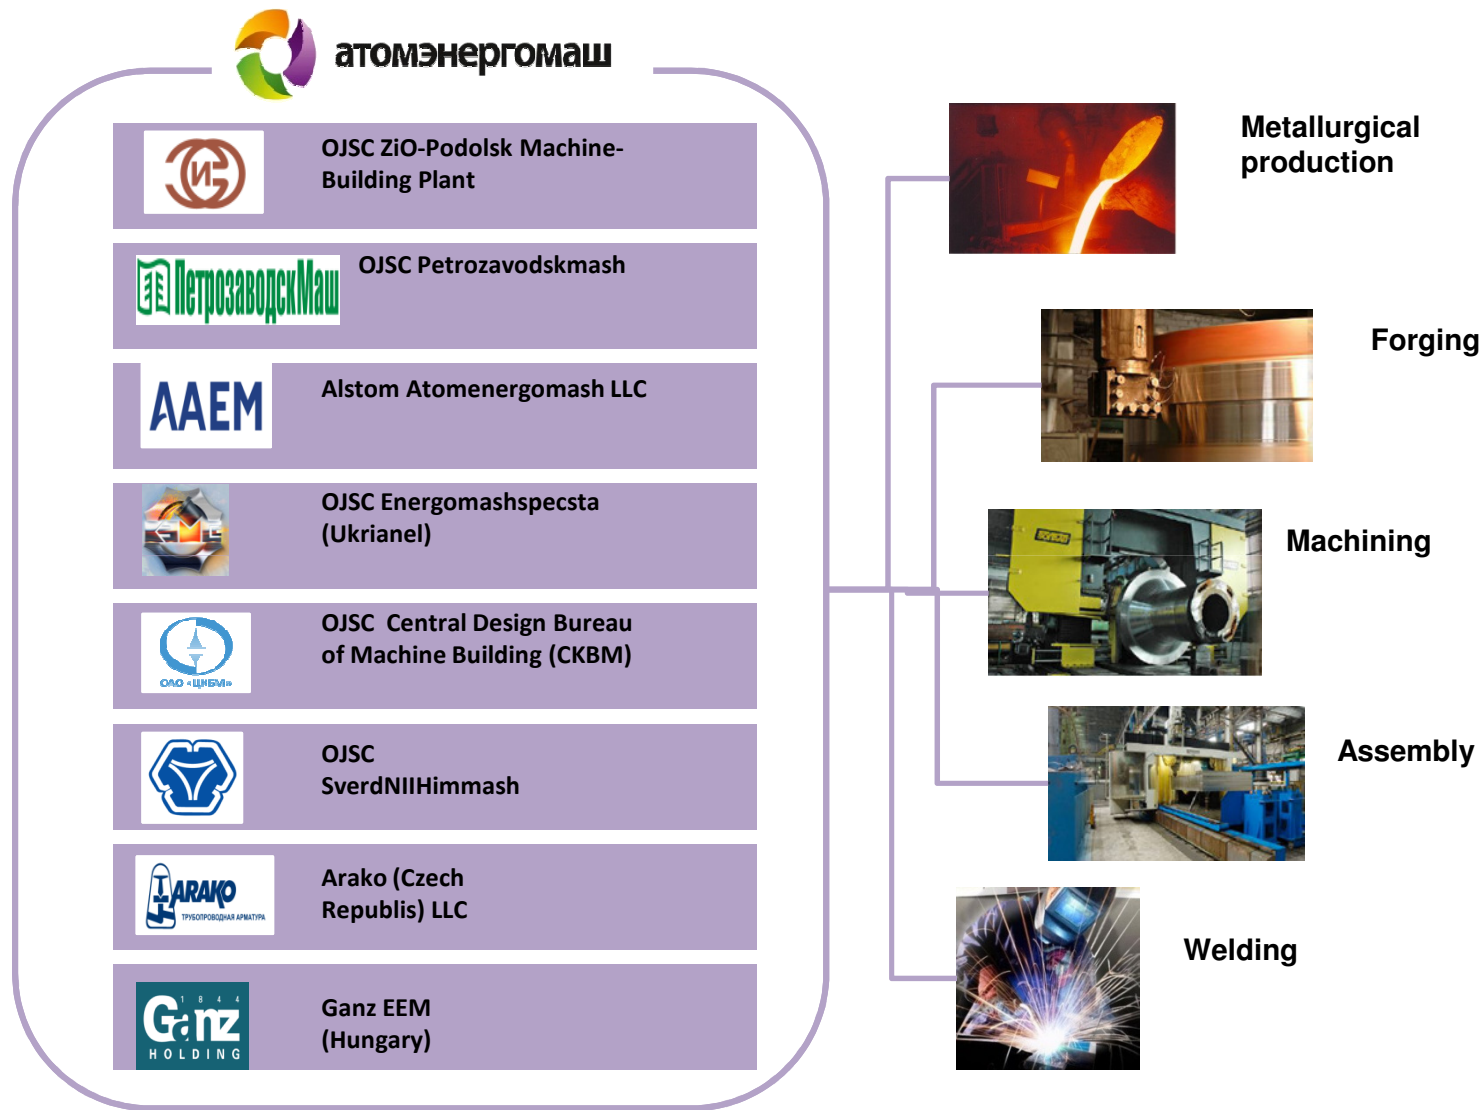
атомэнергомаш

ЗиО

OJSC ZiO-Podolsk Machine-Building Plant

ПетрозаводскМаш

OJSC Petrozavodskmash

AAEM

Alstom Atomenergomash LLC

OJSC Energomashspecsta (Ukrianel)

ОАО «ЦКБМ»

OJSC Central Design Bureau of Machine Building (CKBM)

OJSC SverdNIIHimmash

ARAKO ТРУБОПРОВОДНАЯ АРМАТУРА

Arako (Czech Republis) LLC

1844 Ganz HOLDING

Ganz EEM (Hungary)

Metallurgical production

Forging

Machining

Assembly

Welding